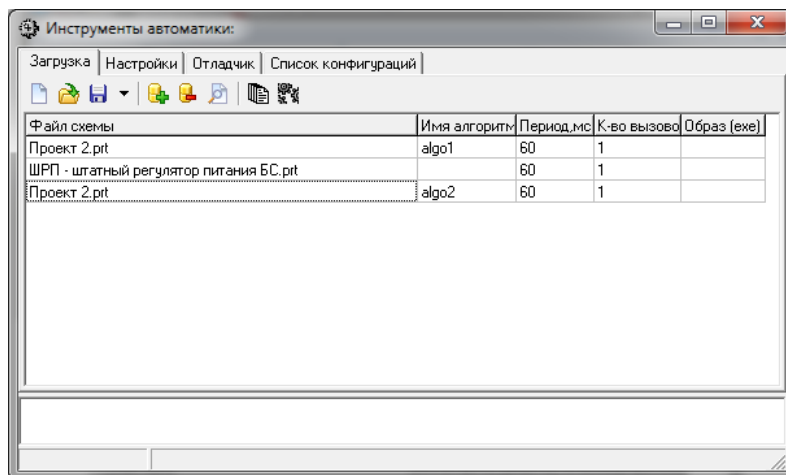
Инструменты автоматики:

Загрузка | Настройки | Отладчик | Список конфигураций

| Файл схемы | Имя алгоритм | Период,мс | К-во вызово | Образ (exe) |
|---|---|---|---|---|
| Проект 2.prt | algo1 | 60 | 1 | |
| ШРП - штатный регулятор питания БС.prt | | 60 | 1 | |
| Проект 2.prt | algo2 | 60 | 1 | |